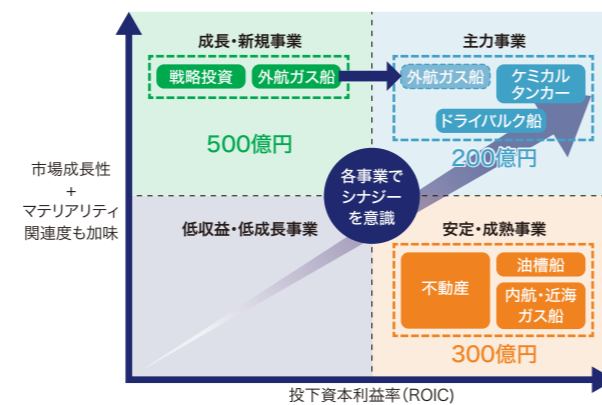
成長・新規事業

戦略投資

外航ガス船

500億円

主力事業

外航ガス船

ケミカルタンカー

ドライバルク船

200億円

市場成長性
+
マテリアリティ関連度も加味

各事業でシナジーを意識

低収益・低成長事業

安定・成熟事業

不動産

油槽船

内航・近海ガス船

300億円

投下資本利益率(ROIC)